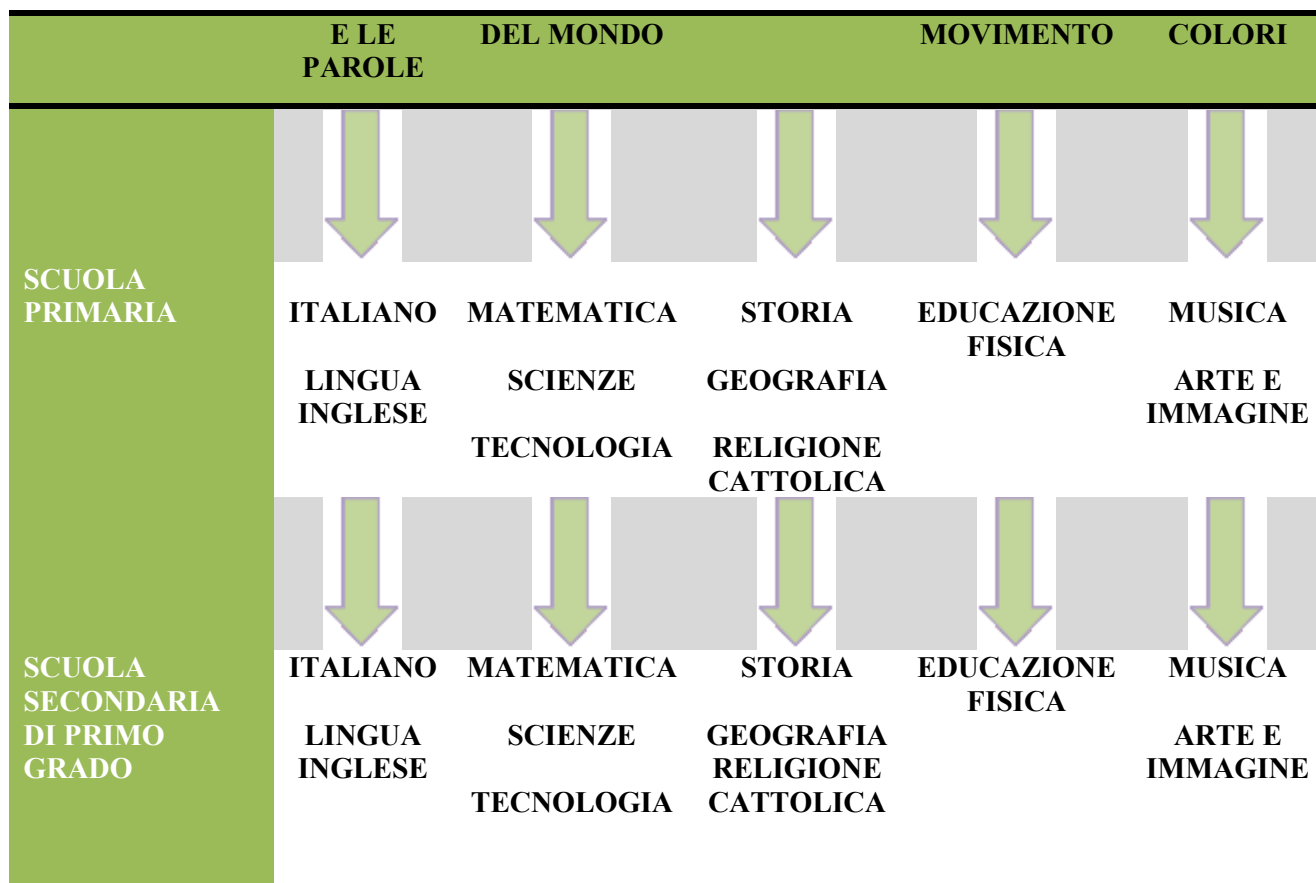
|  | E LE PAROLE | DEL MONDO |  | MOVIMENTO | COLORI |
|---|---|---|---|---|---|
| SCUOLA PRIMARIA | ITALIANO<br><br>LINGUA INGLESE | MATEMATICA<br><br>SCIENZE<br><br>TECNOLOGIA | STORIA<br><br>GEOGRAFIA<br><br>RELIGIONE CATTOLICA | EDUCAZIONE FISICA | MUSICA<br><br>ARTE E IMMAGINE |
| SCUOLA SECONDARIA DI PRIMO GRADO | ITALIANO<br><br>LINGUA INGLESE | MATEMATICA<br><br>SCIENZE<br><br>TECNOLOGIA | STORIA<br><br>GEOGRAFIA RELIGIONE CATTOLICA | EDUCAZIONE FISICA | MUSICA<br><br>ARTE E IMMAGINE |